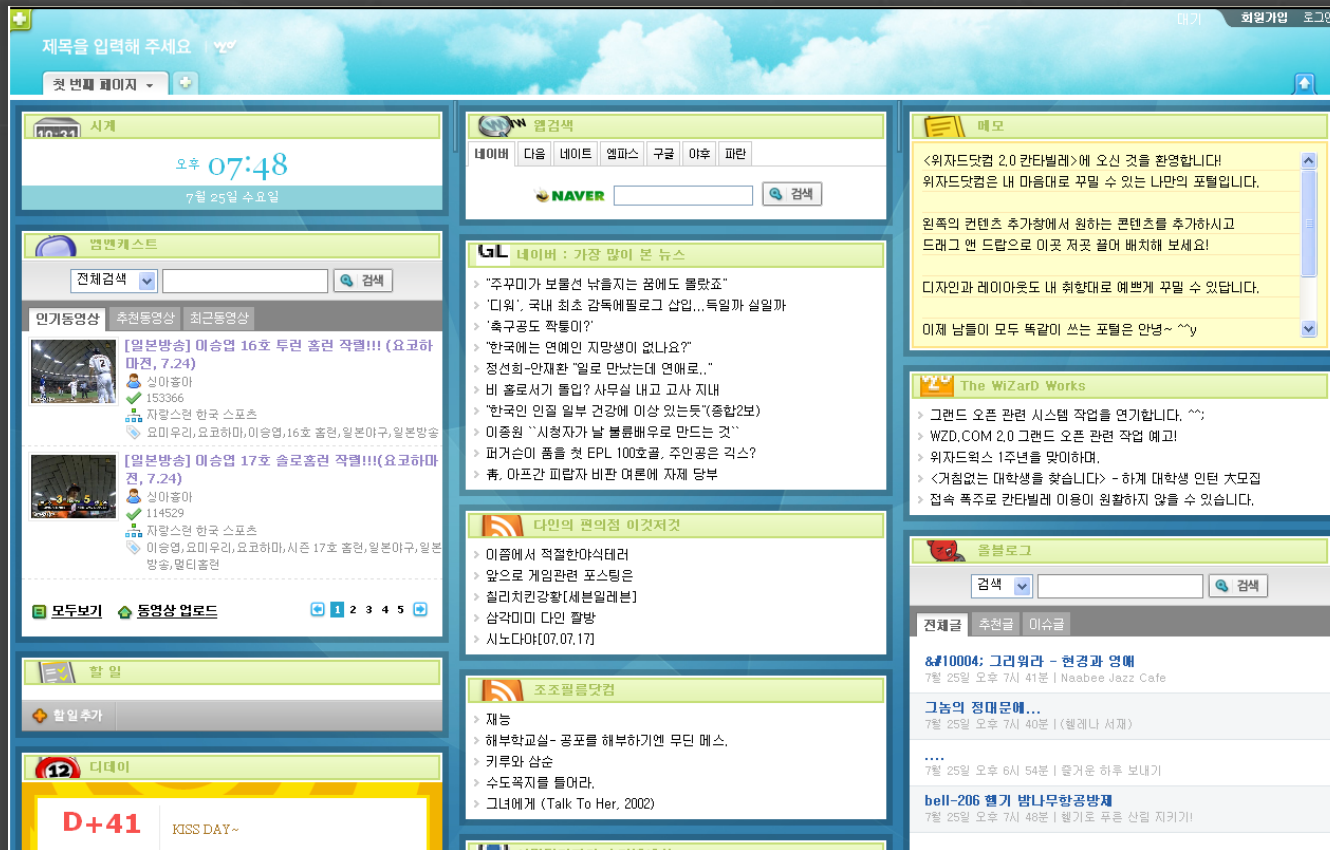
대기 회원가입 로그인

제목을 입력해 주세요

첫 번째 페이지

시계

10:31

오후 07:48

7월 25일 수요일

웹검색

네이버 | 다음 | 네이트 | 엠파스 | 구글 | 야후 | 파란

NAVER 검색

메모

<위자드닷컴 2.0 칸타빌레>에 오신 것을 환영합니다!
위자드닷컴은 내 마음대로 꾸밀 수 있는 나만의 포털입니다.

왼쪽의 컨텐츠 추가창에서 원하는 콘텐츠를 추가하시고
드래그 앤 드랍으로 이곳 저곳 끌어 배치해 보세요!

디자인과 레이아웃도 내 취향대로 예쁘게 꾸밀 수 있답니다.

이제 남들이 모두 똑같이 쓰는 포털은 안녕~ ^^y

엠엔캐스트

전체검색 검색

인기동영상 | 추천동영상 | 최근동영상

[일본방송] 이승엽 16호 투런 홈런 작렬!!! (요코하마전, 7.24)
싱아홍아
153366
자랑스런 한국 스포츠
요미우리,요코하마,이승엽,16호 홈런,일본야구,일본방송

[일본방송] 이승엽 17호 솔로홈런 작렬!!!(요코하마전, 7.24)
싱아홍아
114529
자랑스런 한국 스포츠
이승엽,요미우리,요코하마,시즌 17호 홈런,일본야구,일본방송,멀티홈런

모두보기 동영상 업로드 1 2 3 4 5

네이버 : 가장 많이 본 뉴스

"주꾸미가 보물선 낚을지는 꿈에도 몰랐죠"
'디워', 국내 최초 감독에필로그 삽입...득일까 실일까
'축구공도 짝퉁이?'
"한국에는 연예인 지망생이 없나요?"
정선희-안재환 "일로 만났는데 연애로.."
비 홀로서기 돌입? 사무실 내고 고사 지내
"한국인 인질 일부 건강에 이상 있는듯"(종합2보)
이종원 ``시청자가 날 불륜배우로 만드는 것``
퍼거슨이 품을 첫 EPL 100호골, 주인공은 긱스?
靑, 아프간 피랍자 비판 여론에 자제 당부

The WiZarD Works

그랜드 오픈 관련 시스템 작업을 연기합니다. ^^;
WZD.COM 2.0 그랜드 오픈 관련 작업 예고!
위자드웍스 1주년을 맞이하며.
<거침없는 대학생을 찾습니다> - 하계 대학생 인턴 大모집
접속 폭주로 칸타빌레 이용이 원활하지 않을 수 있습니다.

다인의 편의점 이것저것

이즘에서 적절한야식테러
앞으로 게임관련 포스팅은
칠리치킨강황[세븐일레븐]
삼각미미 다인 짤방
시노다야[07.07.17]

올블로그

검색 검색

전체글 | 추천글 | 이슈글

&#10004; 그리워라 - 현경과 영애
7월 25일 오후 7시 41분 | Naabee Jazz Cafe

그놈의 정대문에...
7월 25일 오후 7시 40분 | (헬레나 서재)

....
7월 25일 오후 6시 54분 | 즐거운 하루 보내기

bell-206 헬기 밤나무항공방제
7월 25일 오후 7시 48분 | 헬기로 푸른 산림 지키기!

할 일

할 일 추가

조조필름닷컴

재능
해부학교실- 공포를 해부하기엔 무딘 메스.
키루와 삼순
수도꼭지를 틀어라.
그녀에게 (Talk To Her, 2002)

디데이

12

D+41 KISS DAY~